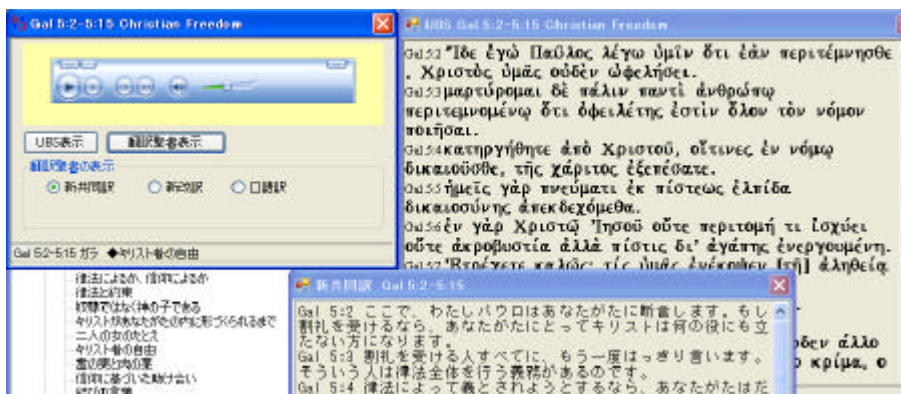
Gal 5:2-5:15 Christian Freedom

UBS表示 翻訳聖書表示

翻訳聖書の表示

新共同訳 新改訳 口語訳

Gal 5:2-5:15 ガラ ◆キリスト者の自由

律法によるか、信仰によるか
律法と約束
奴隷ではなく神の子である
キリストがあなたがたの内に形づくられるまで
二人の女のたとえ
キリスト者の自由
霊の実と肉の業
信仰に基づいた助け合い
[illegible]

UBS Gal 5:2-5:15 Christian Freedom

Gal5:2Ἴδε ἐγὼ Παῦλος λέγω ὑμῖν ὅτι ἐὰν περιτέμνησθε, Χριστὸς ὑμᾶς οὐδὲν ὠφελήσει.
Gal5:3μαρτύρομαι δὲ πάλιν παντὶ ἀνθρώπῳ περιτεμνομένῳ ὅτι ὀφειλέτης ἐστὶν ὅλον τὸν νόμον ποιῆσαι.
Gal5:4κατηργήθητε ἀπὸ Χριστοῦ, οἵτινες ἐν νόμῳ δικαιοῦσθε, τῆς χάριτος ἐξεπέσατε.
Gal5:5ἡμεῖς γὰρ πνεύματι ἐκ πίστεως ἐλπίδα δικαιοσύνης ἀπεκδεχόμεθα.
Gal5:6ἐν γὰρ Χριστῷ Ἰησοῦ οὔτε περιτομή τι ἰσχύει οὔτε ἀκροβυστία ἀλλὰ πίστις δι' ἀγάπης ἐνεργουμένη.
Gal5:7Ἐτρέχετε καλῶς· τίς ὑμᾶς ἐνέκοψεν [τῇ] ἀληθείᾳ
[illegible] οὐδὲν ἄλλο
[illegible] κρίμα, ὅ

新共同訳 Gal 5:2-5:15

Gal 5:2 ここで、わたしパウロはあなたがたに断言します。もし割礼を受けるなら、あなたがたにとってキリストは何の役にも立たない方になります。
Gal 5:3 割礼を受ける人すべてに、もう一度はっきり言います。そういう人は律法全体を行う義務があるのです。
Gal 5:4 律法によって義とされようとするなら、あなたがたはだ